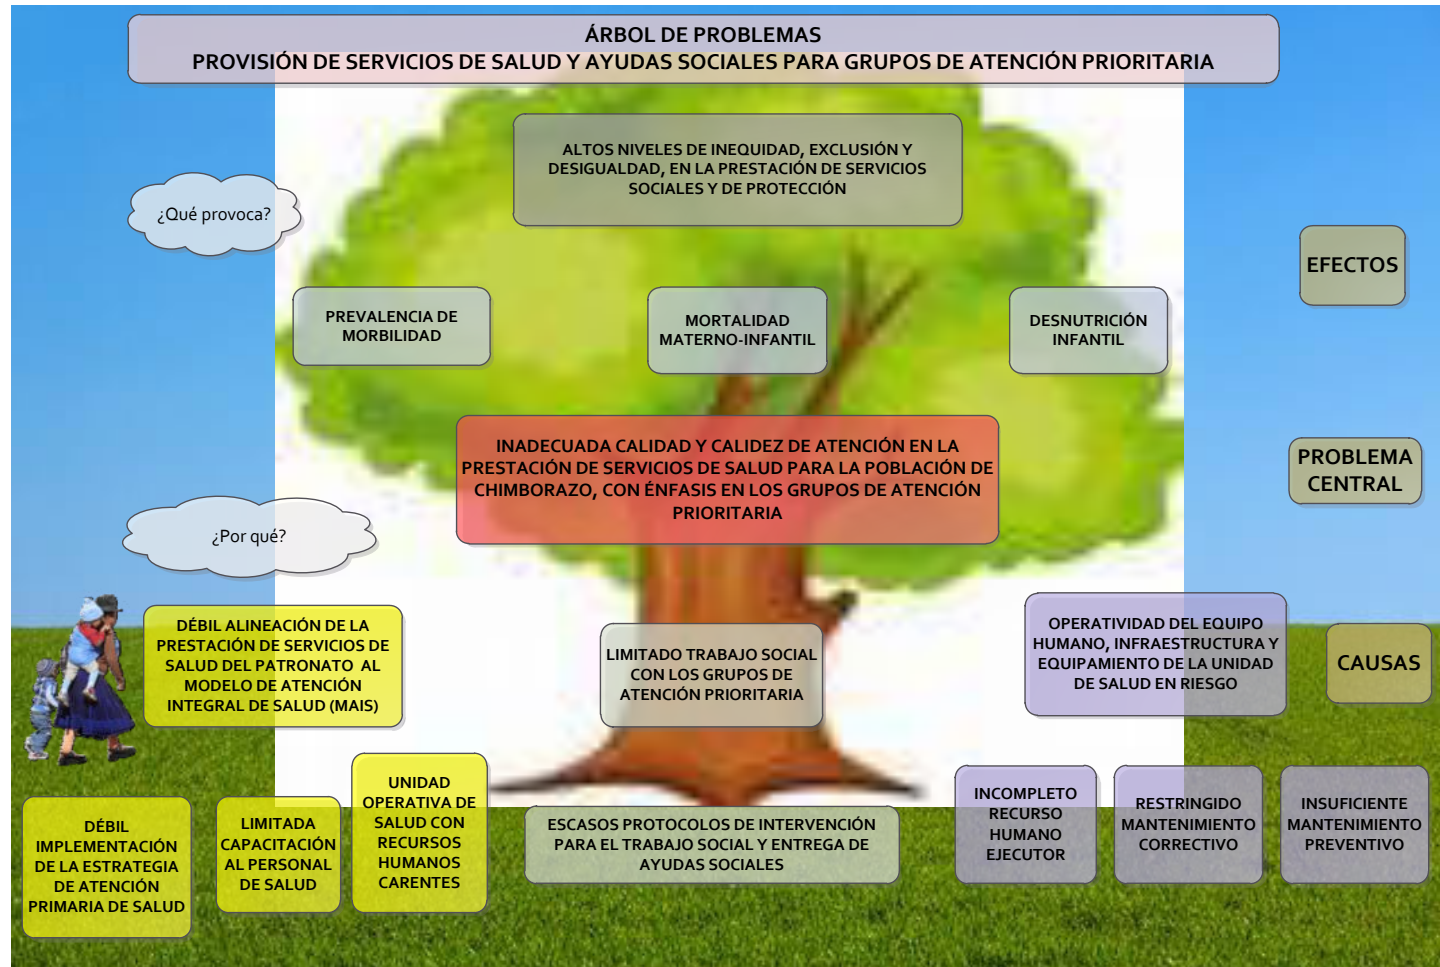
ÁRBOL DE PROBLEMAS
PROVISIÓN DE SERVICIOS DE SALUD Y AYUDAS SOCIALES PARA GRUPOS DE ATENCIÓN PRIORITARIA

ALTOS NIVELES DE INEQUIDAD, EXCLUSIÓN Y DESIGUALDAD, EN LA PRESTACIÓN DE SERVICIOS SOCIALES Y DE PROTECCIÓN

¿Qué provoca?

EFECTOS

PREVALENCIA DE MORBILIDAD

MORTALIDAD MATERNO-INFANTIL

DESNUTRICIÓN INFANTIL

INADECUADA CALIDAD Y CALIDEZ DE ATENCIÓN EN LA PRESTACIÓN DE SERVICIOS DE SALUD PARA LA POBLACIÓN DE CHIMBORAZO, CON ÉNFASIS EN LOS GRUPOS DE ATENCIÓN PRIORITARIA

PROBLEMA CENTRAL

¿Por qué?

DÉBIL ALINEACIÓN DE LA PRESTACIÓN DE SERVICIOS DE SALUD DEL PATRONATO AL MODELO DE ATENCIÓN INTEGRAL DE SALUD (MAIS)

LIMITADO TRABAJO SOCIAL CON LOS GRUPOS DE ATENCIÓN PRIORITARIA

OPERATIVIDAD DEL EQUIPO HUMANO, INFRAESTRUCTURA Y EQUIPAMIENTO DE LA UNIDAD DE SALUD EN RIESGO

CAUSAS

DÉBIL IMPLEMENTACIÓN DE LA ESTRATEGIA DE ATENCIÓN PRIMARIA DE SALUD

LIMITADA CAPACITACIÓN AL PERSONAL DE SALUD

UNIDAD OPERATIVA DE SALUD CON RECURSOS HUMANOS CARENTES

ESCASOS PROTOCOLOS DE INTERVENCIÓN PARA EL TRABAJO SOCIAL Y ENTREGA DE AYUDAS SOCIALES

INCOMPLETO RECURSO HUMANO EJECUTOR

RESTRINGIDO MANTENIMIENTO CORRECTIVO

INSUFICIENTE MANTENIMIENTO PREVENTIVO